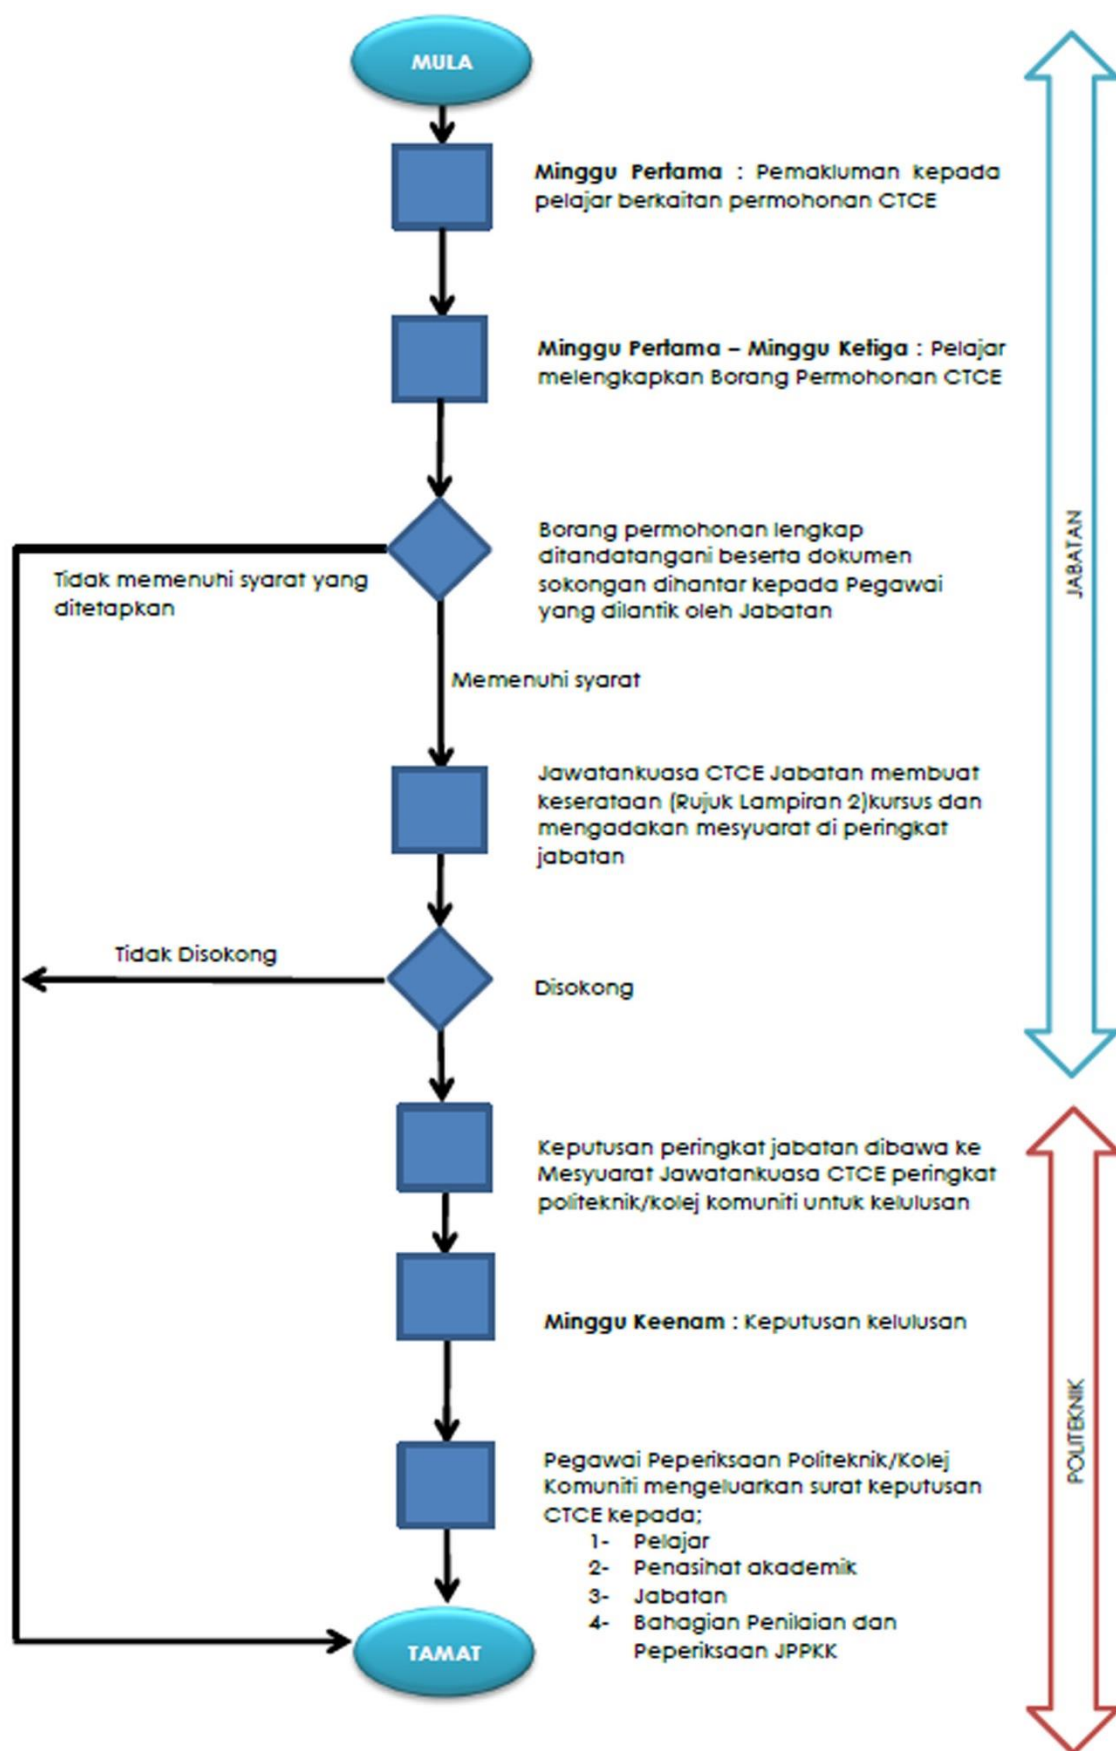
MULA

**Minggu Pertama** : Pemakluman kepada pelajar berkaitan permohonan CTCE

**Minggu Pertama – Minggu Ketiga** : Pelajar melengkapkan Borang Permohonan CTCE

Borang permohonan lengkap ditandatangani beserta dokumen sokongan dihantar kepada Pegawai yang dilantik oleh Jabatan

Tidak memenuhi syarat yang ditetapkan

Memenuhi syarat

Jawatankuasa CTCE Jabatan membuat keserataan (Rujuk Lampiran 2)kursus dan mengadakan mesyuarat di peringkat jabatan

Tidak Disokong

Disokong

Keputusan peringkat jabatan dibawa ke Mesyuarat Jawatankuasa CTCE peringkat politeknik/kolej komuniti untuk kelulusan

**Minggu Keenam** : Keputusan kelulusan

Pegawai Peperiksaan Politeknik/Kolej Komuniti mengeluarkan surat keputusan CTCE kepada;
1- Pelajar
2- Penasihat akademik
3- Jabatan
4- Bahagian Penilaian dan Peperiksaan JPPKK

TAMAT

JABATAN

POLITEKNIK